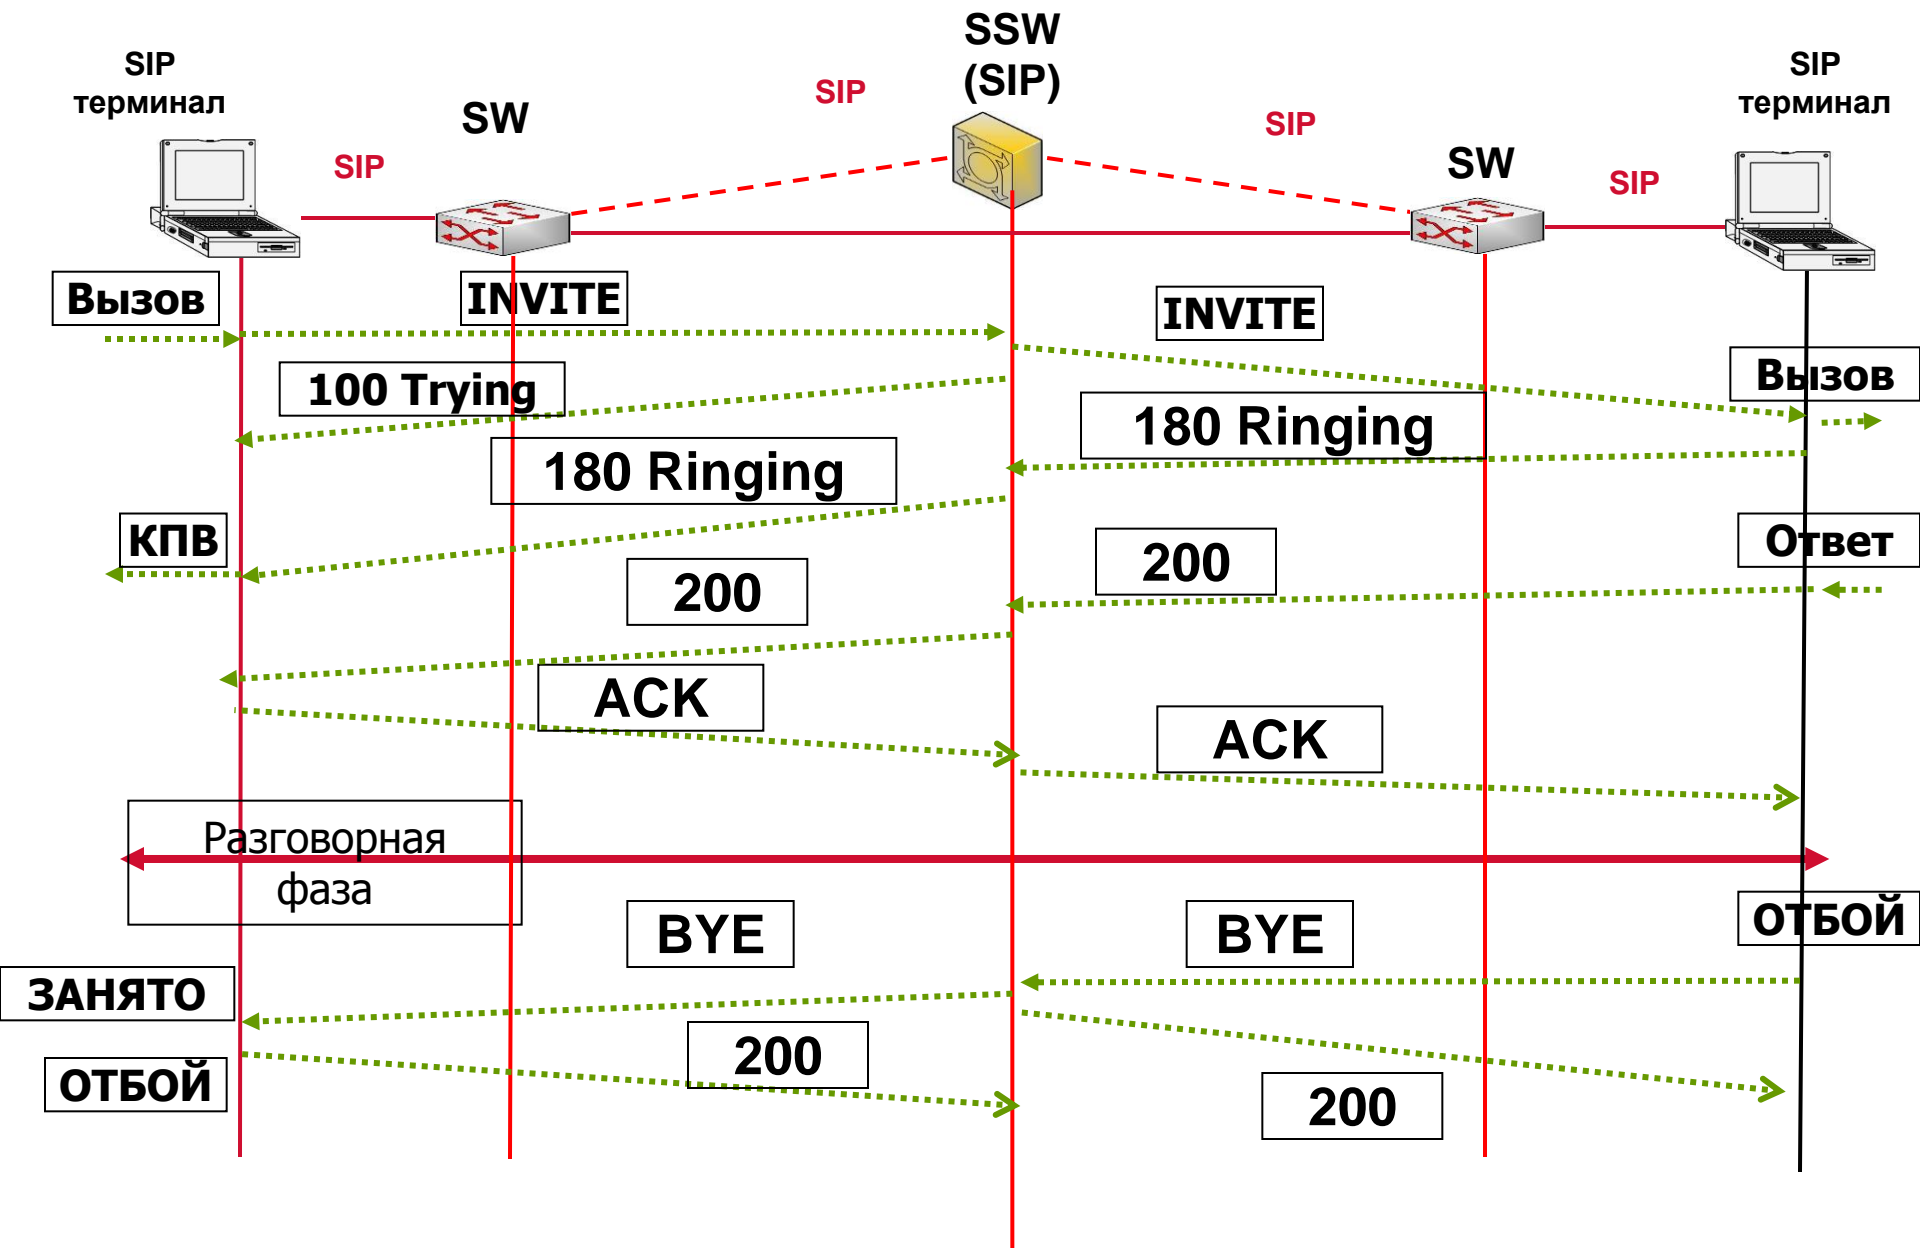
SIP терминал

SW

SIP

SIP

SSW (SIP)

SIP

SW

SIP

SIP терминал

Вызов

INVITE

INVITE

100 Trying

Вызов

180 Ringing

180 Ringing

КПВ

200

Ответ

200

ACK

ACK

Разговорная фаза

BYE

BYE

ОТБОЙ

ЗАНЯТО

200

ОТБОЙ

200